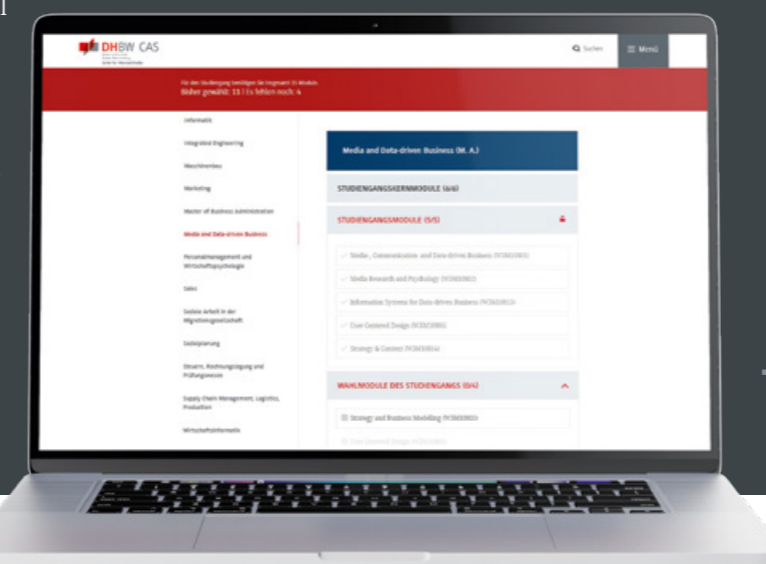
DHBW CAS

Suchen

Menü

Für den Studiengang benötigen Sie insgesamt 15 Module.
Bisher gewählt: 11 | Es fehlen noch: 4

Informatik

Integrated Engineering

Maschinenbau

Marketing

Master of Business Administration

Media and Data-driven Business

Personalmanagement und Wirtschaftspsychologie

Sales

Soziale Arbeit in der Migrationsgesellschaft

Sozialplanung

Steuern, Rechnungslegung und Prüfungswesen

Supply Chain Management, Logistics, Production

Wirtschaftsinformatik

Media and Data-driven Business (M. A.)

STUDIENGANGSKERNMODULE (6/6)

STUDIENGANGSMODULE (5/5)

Media-, Communication and Data-driven Business (W3M20851)

Media Research and Psychology (W3M20852)

Information Systems for Data-driven Business (W3M20853)

User Centered Design (W3M20855)

Strategy & Content (W3M20854)

WAHLMODULE DES STUDIENGANGS (0/4)

Strategy and Business Modelling (W3M20865)

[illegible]